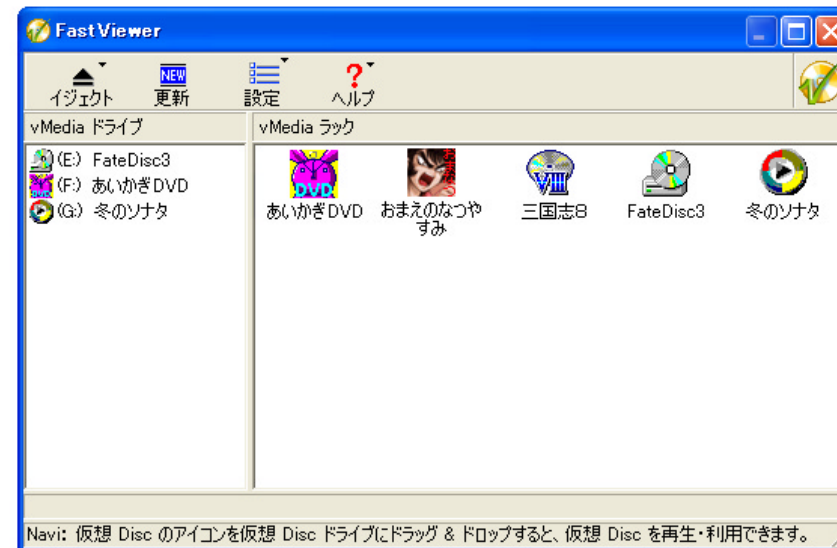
FastViewer

NEW

イジェクト 更新 設定 ヘルプ

vMedia ドライブ

(E:) FateDisc3
(F:) あいかぎDVD
(G:) 冬のソナタ

vMedia ラック

DVD

あいかぎDVD おまえのなつやすみ 三国志8 FateDisc3 冬のソナタ

Navi: 仮想 Disc のアイコンを仮想 Disc ドライブにドラッグ & ドロップすると、仮想 Disc を再生・利用できます。